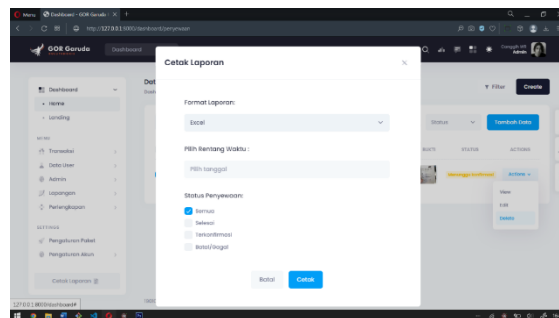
Menu Dashboard - GOR Garuda ×

http://127.0.0.1:8080/dashboard/penyewaan

GOR Garuda Dashboard

Dashboard
Home
Landing

MENU
Transaksi
Data User
Admin
Lapangan
Perlengkapan

SETTINGS
Pengaturan Paket
Pengaturan Akun

Cetak Laporan

Filter Create

Status Tambah Data

STATUS ACTIONS

Menunggu Konfirmasi Actions

View
Edit
Delete

Cetak Laporan ×

Format Laporan:

Excel

Pilih Rentang Waktu :

Pilih tanggal

Status Penyewaan:

Semua
Selesai
Terkonfirmasi
Batal/Gagal

Batal Cetak

127.0.0.1:8080/dashboard#